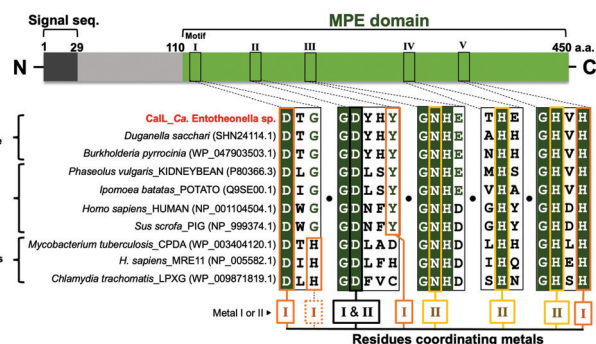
Signal seq.

MPE domain

1 29 110 Motif I II III IV V 450 a.a.

N C

CalL_Ca. Entotheonella sp.
Duganella sacchari (SHN24114.1)
Burkholderia pyrrocinia (WP_047903503.1)
Phaseolus vulgaris_KIDNEYBEAN (P80366.3)
Ipomoea batatas_POTATO (Q9SE00.1)
Homo sapiens_HUMAN (NP_001104504.1)
Sus scrofa_PIG (NP_999374.1)
Mycobacterium tuberculosis_CPDA (WP_003404120.1)
H. sapiens_MRE11 (NP_005582.1)
Chlamydia trachomatis_LPXG (WP_009871819.1)

| | | | | | | | | | | | | | | | | | | | | | | |
|---|---|---|---|---|---|---|---|---|---|---|---|---|---|---|---|---|---|---|---|---|---|---|
| D | T | G | • | G | D | Y | H | Y | • | G | N | H | E | • | T | H | E | • | G | H | V | H |
| D | T | G | • | G | D | Y | H | Y | • | G | N | H | E | • | A | H | H | • | G | H | V | H |
| D | T | G | • | G | D | Y | H | Y | • | G | N | H | E | • | N | H | H | • | G | H | V | H |
| D | L | G | • | G | D | L | S | Y | • | G | N | H | E | • | M | H | S | • | G | H | V | H |
| D | I | G | • | G | D | L | S | Y | • | G | N | H | E | • | V | H | A | • | G | H | V | H |
| D | W | G | • | G | D | N | F | Y | • | G | N | H | D | • | G | H | Y | • | G | H | D | H |
| D | W | G | • | G | D | N | F | Y | • | G | N | H | E | • | G | H | Y | • | G | H | D | H |
| D | T | H | • | G | D | L | A | D | • | G | N | H | D | • | L | H | H | • | G | H | L | H |
| D | I | H | • | G | D | L | F | H | • | G | N | H | D | • | I | H | Q | • | G | H | E | H |
| D | L | H | • | G | D | F | V | C | • | G | N | H | D | • | S | H | N | • | G | H | S | H |

Metal I or II ▸ I I I & II I II II II I

Residues coordinating metals